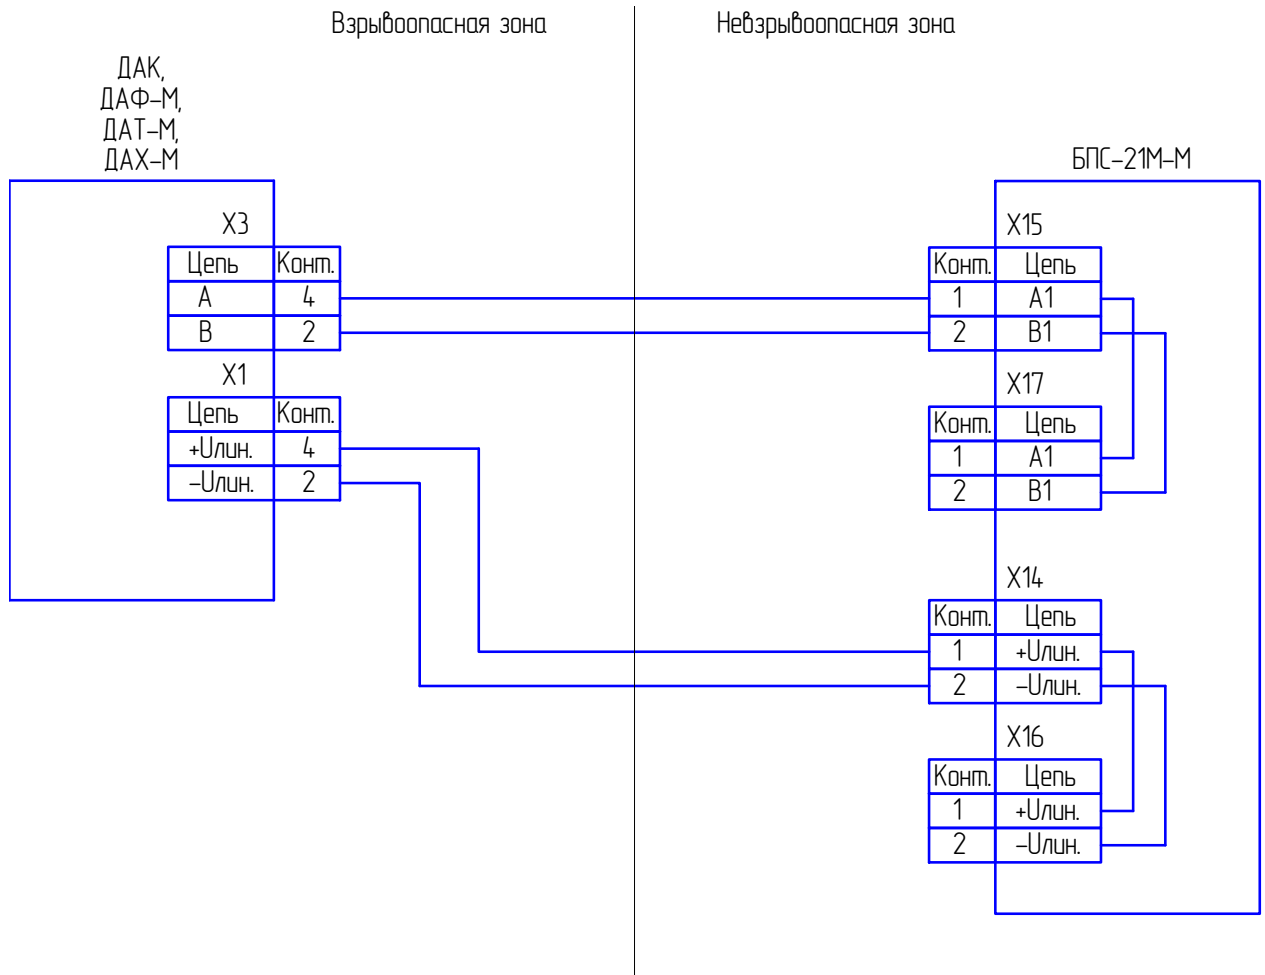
Взрывоопасная зона

Невзрывоопасная зона

ДАК,
ДАФ–М,
ДАТ–М,
ДАХ–М

X3

| Цепь | Конт. |
|---|---|
| A | 4 |
| B | 2 |

X1

| Цепь | Конт. |
|---|---|
| +Uлин. | 4 |
| –Uлин. | 2 |

БПС–21М–М

X15

| Конт. | Цепь |
|---|---|
| 1 | A1 |
| 2 | B1 |

X17

| Конт. | Цепь |
|---|---|
| 1 | A1 |
| 2 | B1 |

X14

| Конт. | Цепь |
|---|---|
| 1 | +Uлин. |
| 2 | –Uлин. |

X16

| Конт. | Цепь |
|---|---|
| 1 | +Uлин. |
| 2 | –Uлин. |